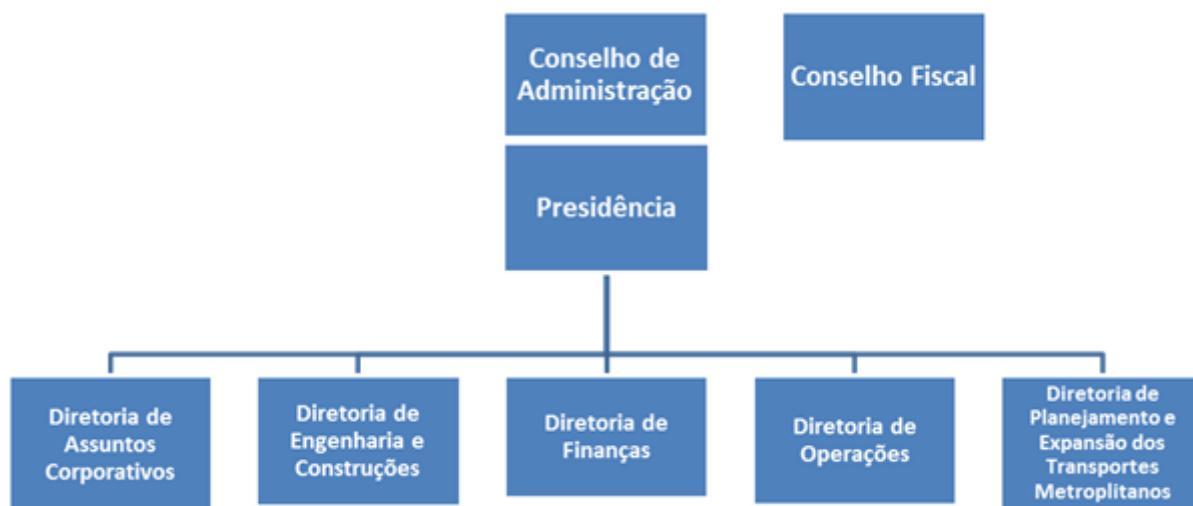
Conselho de Administração

Conselho Fiscal

Presidência

Diretoria de Assuntos Corporativos

Diretoria de Engenharia e Construções

Diretoria de Finanças

Diretoria de Operações

Diretoria de Planejamento e Expansão dos Transportes Metroplitanos